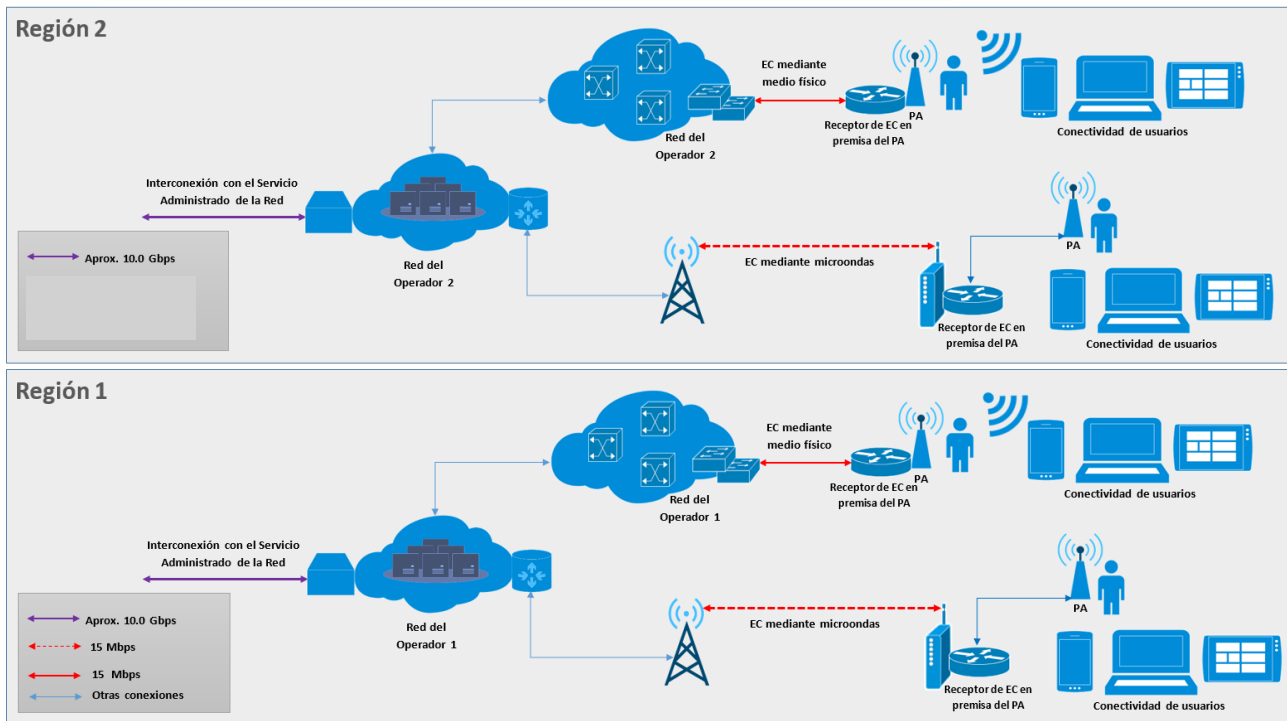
Región 2

EC mediante medio físico

PA

Receptor de EC en premisa del PA

Conectividad de usuarios

Red del Operador 2

Interconexión con el Servicio Administrado de la Red

Aprox. 10.0 Gbps

Red del Operador 2

EC mediante microondas

PA

Receptor de EC en premisa del PA

Conectividad de usuarios

Región 1

EC mediante medio físico

PA

Receptor de EC en premisa del PA

Conectividad de usuarios

Red del Operador 1

Interconexión con el Servicio Administrado de la Red

Aprox. 10.0 Gbps

15 Mbps

15 Mbps

Otras conexiones

Red del Operador 1

EC mediante microondas

PA

Receptor de EC en premisa del PA

Conectividad de usuarios